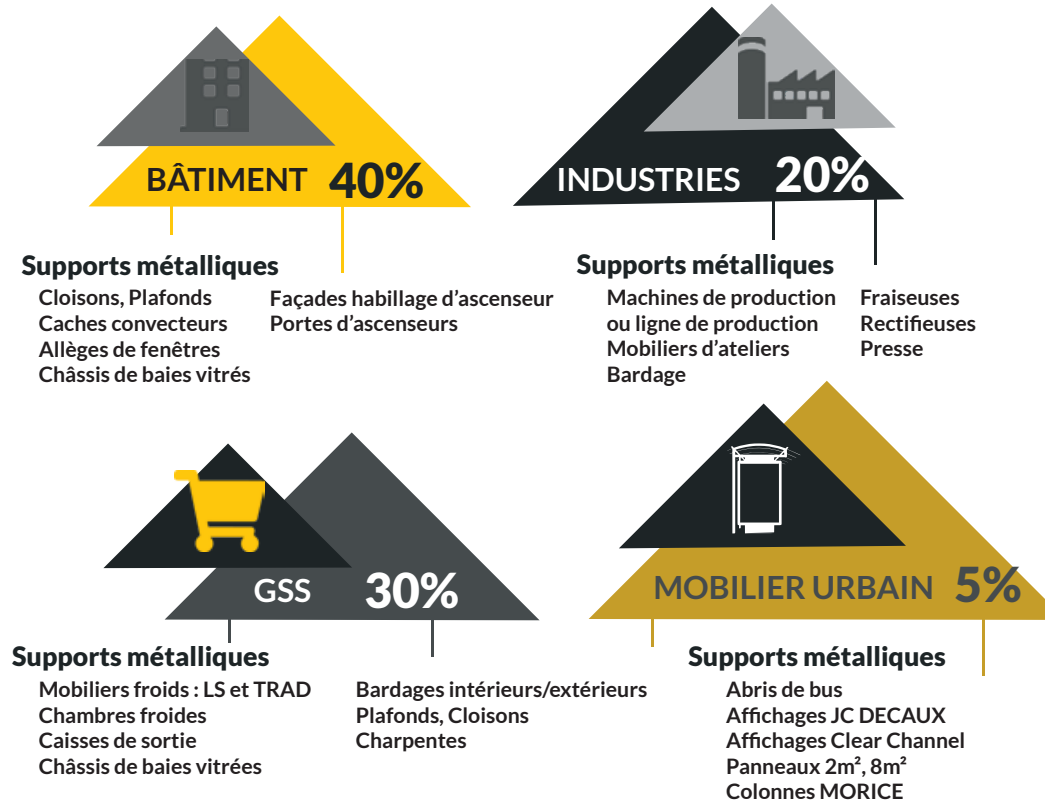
BÂTIMENT 40%

Supports métalliques
Cloisons, Plafonds
Caches convecteurs
Allèges de fenêtres
Châssis de baies vitrés

Façades habillage d'ascenseur
Portes d'ascenseurs

INDUSTRIES 20%

Supports métalliques
Machines de production ou ligne de production
Mobiliers d'ateliers
Bardage

Fraiseuses
Rectifieuses
Presse

GSS 30%

Supports métalliques
Mobiliers froids : LS et TRAD
Chambres froides
Caisses de sortie
Châssis de baies vitrées

Bardages intérieurs/extérieurs
Plafonds, Cloisons
Charpentes

MOBILIER URBAIN 5%

Supports métalliques
Abris de bus
Affichages JC DECAUX
Affichages Clear Channel
Panneaux 2m², 8m²
Colonnes MORICE